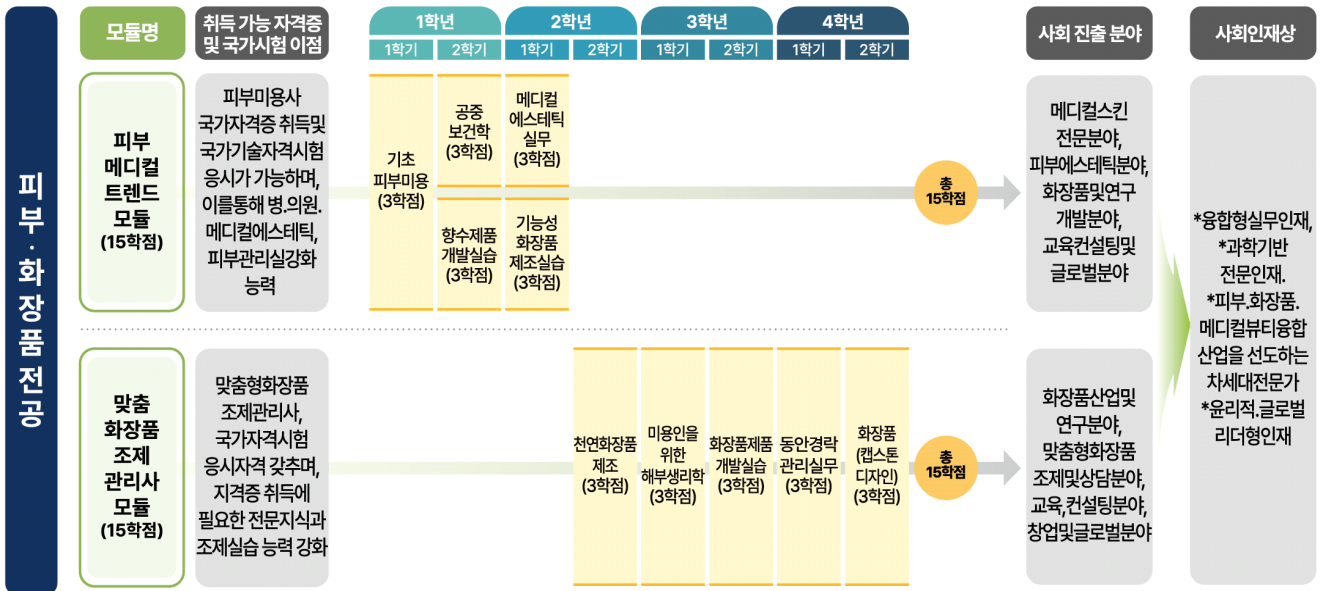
피부·화장품 전공

| 모듈명 | 취득 가능 자격증 및 국가시험 이점 | 1학년 1학기 | 1학년 2학기 | 2학년 1학기 | 2학년 2학기 | 3학년 1학기 | 3학년 2학기 | 4학년 1학기 | 4학년 2학기 | | 사회 진출 분야 | 사회인재상 |
|---|---|---|---|---|---|---|---|---|---|---|---|---|
| 피부 메디컬 트렌드 모듈 (15학점) | 피부미용사 국가자격증 취득및 국가기술자격시험 응시가 가능하며, 이를통해 병.의원. 메디컬에스테틱, 피부관리실강화 능력 | 기초 피부미용 (3학점) | 공중 보건학 (3학점) / 향수제품 개발실습 (3학점) | 메디컬 에스테틱 실무 (3학점) / 기능성 화장품 제조실습 (3학점) | | | | | | 총 15학점 | 메디컬스킨 전문분야, 피부에스테틱분야, 화장품및연구 개발분야, 교육컨설팅및 글로벌분야 | *융합형실무인재, *과학기반 전문인재. *피부.화장품. 메디컬뷰티융합 산업을 선도하는 차세대전문가 *윤리적.글로벌 리더형인재 |
| 맞춤 화장품 조제 관리사 모듈 (15학점) | 맞춤형화장품 조제관리사, 국가자격시험 응시자격 갖추며, 지격증 취득에 필요한 전문지식과 조제실습 능력 강화 | | | | 천연화장품 제조 (3학점) | 미용인을 위한 해부생리학 (3학점) | 화장품제품 개발실습 (3학점) | 동안경락 관리실무 (3학점) | 화장품 (캡스톤 디자인) (3학점) | 총 15학점 | 화장품산업및 연구분야, 맞춤형화장품 조제및상담분야, 교육,컨설팅분야, 창업및글로벌분야 | |